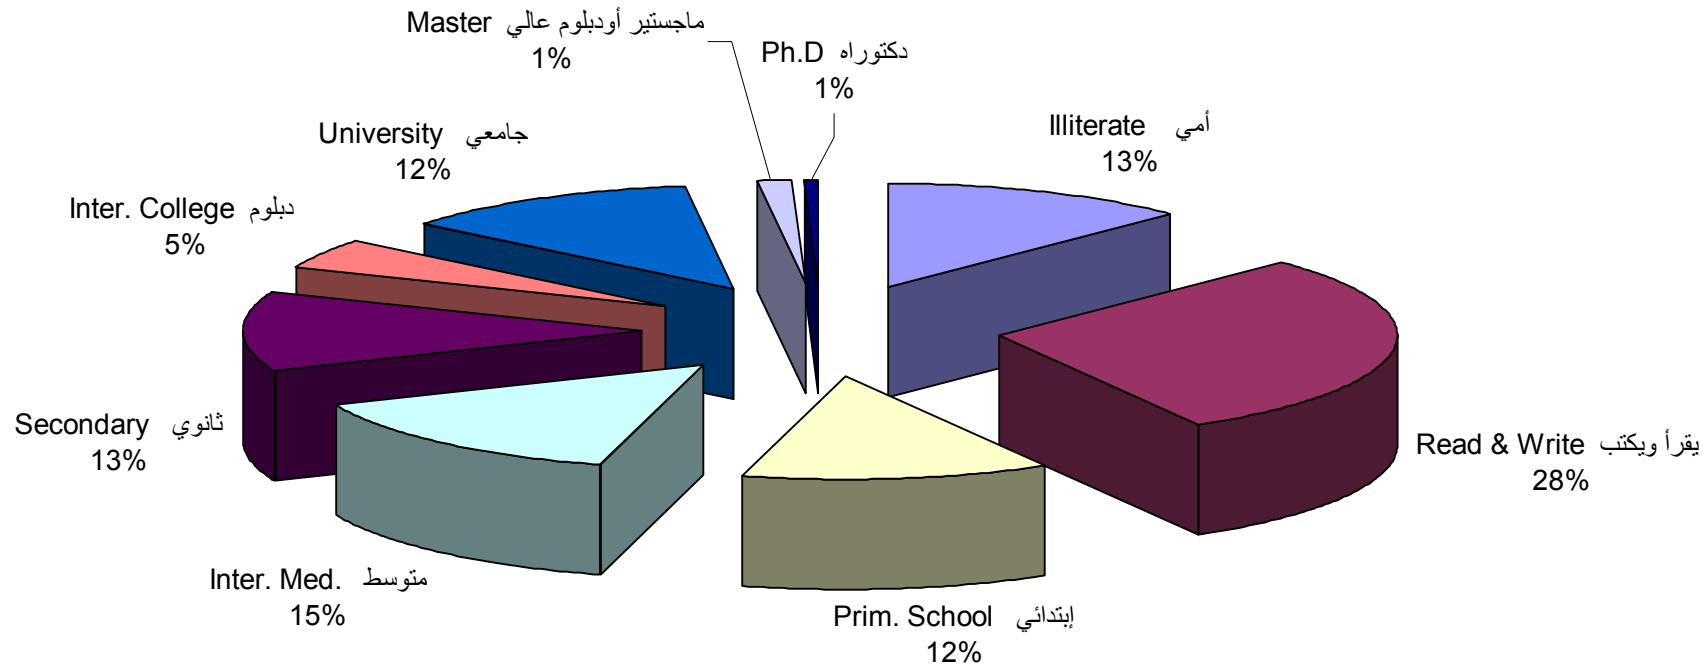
ماجستير أودبلوم عالي Master
1%

دكتوراه Ph.D
1%

University جامعي
12%

Illiterate أمي
13%

Inter. College دبلوم
5%

Secondary ثانوي
13%

Read & Write يقرأ ويكتب
28%

Inter. Med. متوسط
15%

Prim. School إبتدائي
12%